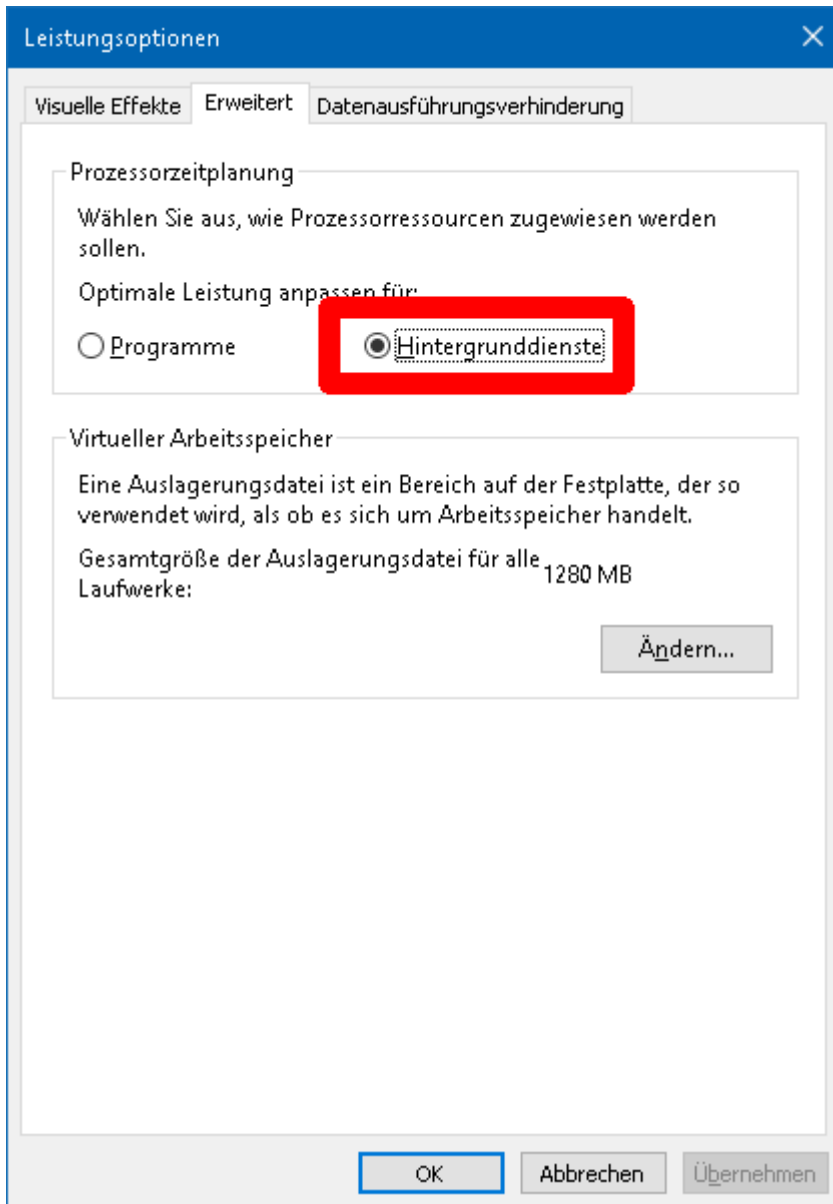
Leistungsoptionen

Visuelle Effekte | Erweitert | Datenausführungsverhinderung

Prozessorzeitplanung

Wählen Sie aus, wie Prozessorressourcen zugewiesen werden sollen.

Optimale Leistung anpassen für:

Programme

Hintergrunddienste

Virtueller Arbeitsspeicher

Eine Auslagerungsdatei ist ein Bereich auf der Festplatte, der so verwendet wird, als ob es sich um Arbeitsspeicher handelt.

Gesamtgröße der Auslagerungsdatei für alle Laufwerke: 1280 MB

Ändern...

OK | Abbrechen | Übernehmen